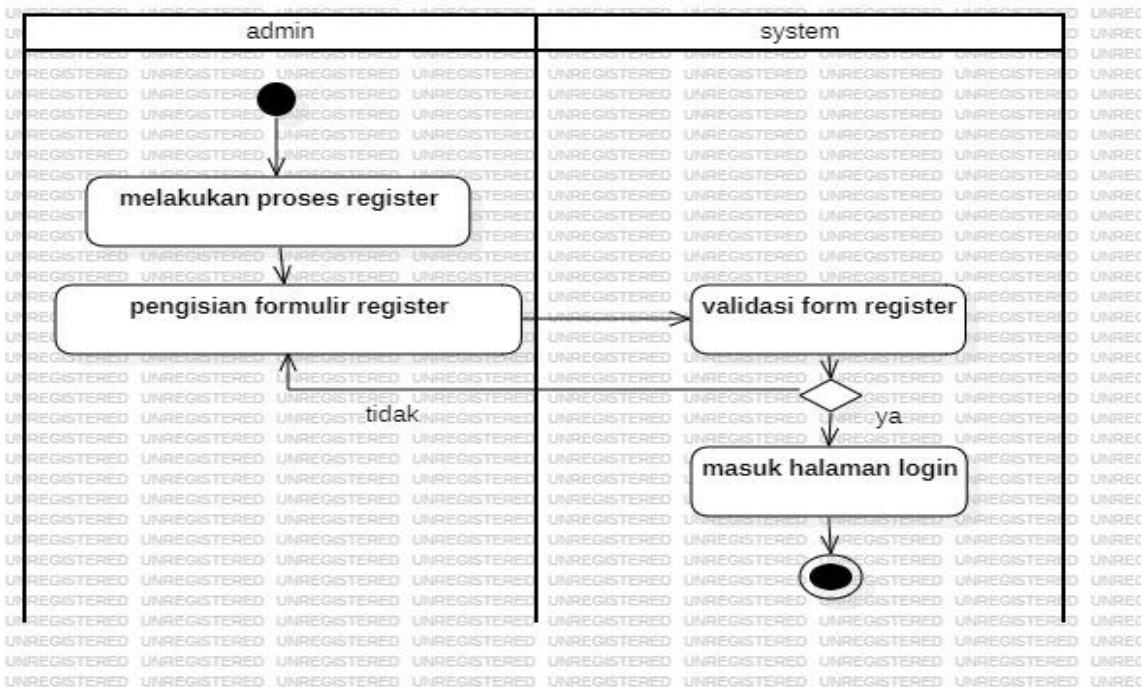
admin

system

melakukan proses register

pengisian formulir register

validasi form register

tidak

ya

masuk halaman login

UNREGISTERED UNREGISTERED UNREGISTERED UNREGISTERED UNREGISTERED UNREGISTERED UNREGISTERED UNREGISTERED